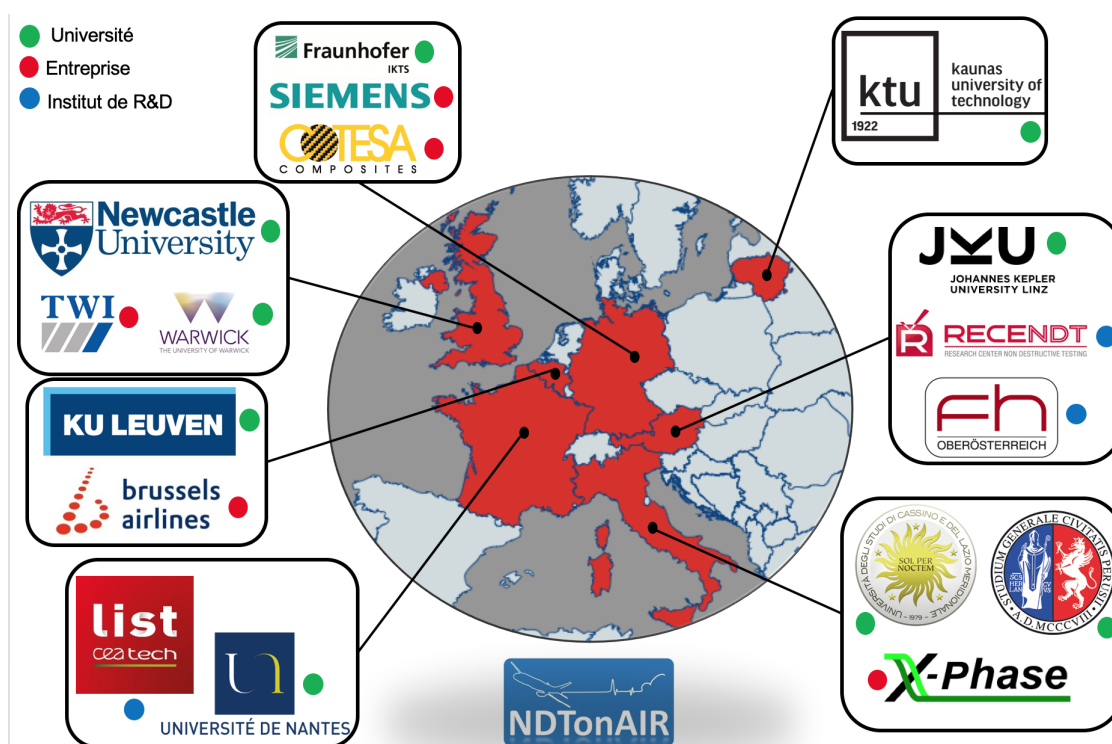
Université
Entreprise
Institut de R&D

Fraunhofer IKTS
SIEMENS
COTESA COMPOSITES

ktu 1922
kaunas university of technology

Newcastle University
TWI
WARWICK THE UNIVERSITY OF WARWICK

JKU JOHANNES KEPLER UNIVERSITY LINZ
RECENDT RESEARCH CENTER NON DESTRUCTIVE TESTING
fh OBERÖSTERREICH

KU LEUVEN
brussels airlines

UNIVERSITÀ DEGLI STUDI DI CASSINO E DEL LAZIO MERIDIONALE SOL PER NOCTEM 1979
STUDIUM GENERALE CIVITATIS PERUSII A D MCCCVIII
X-Phase

list cea tech
UNIVERSITÉ DE NANTES

NDTonAIR